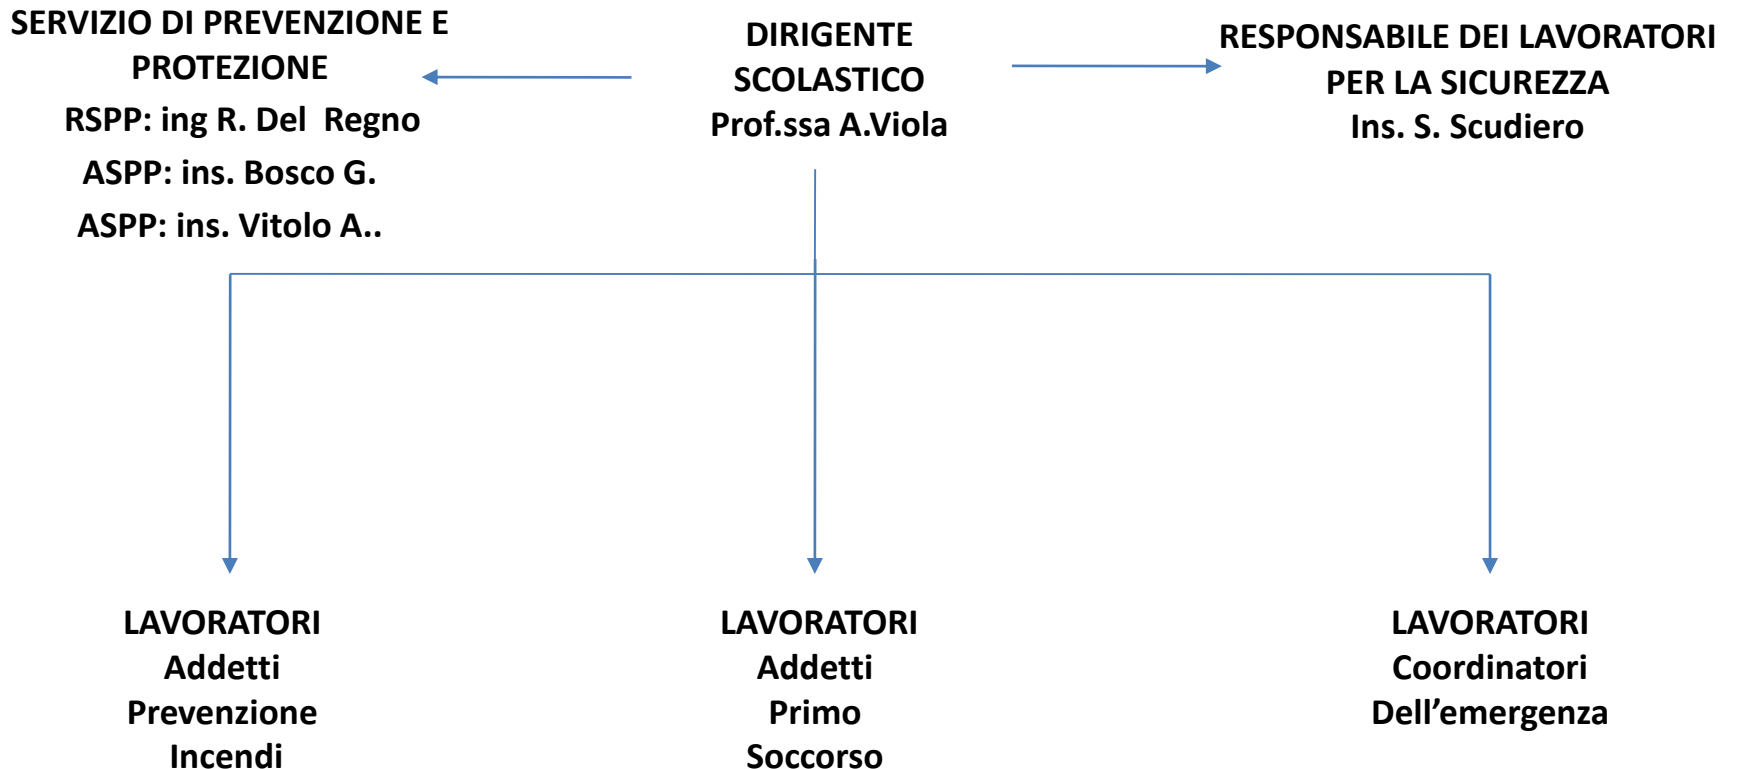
SERVIZIO DI PREVENZIONE E PROTEZIONE
RSPP: ing R. Del Regno
ASPP: ins. Bosco G.
ASPP: ins. Vitolo A..

DIRIGENTE SCOLASTICO
Prof.ssa A.Viola

RESPONSABILE DEI LAVORATORI PER LA SICUREZZA
Ins. S. Scudiero

LAVORATORI
Addetti
Prevenzione
Incendi

LAVORATORI
Addetti
Primo
Soccorso

LAVORATORI
Coordinatori
Dell’emergenza